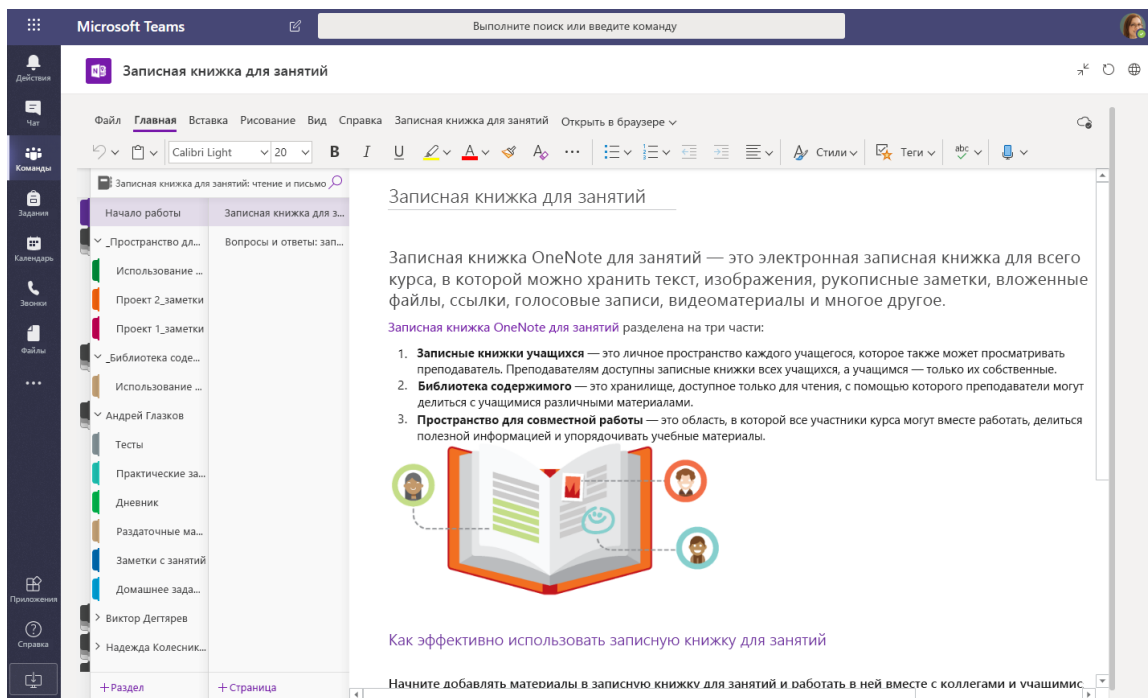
Microsoft Teams

Выполните поиск или введите команду

Действия
Чат
Команды
Задания
Календарь
Звонки
Файлы
...
Приложения
Справка

Записная книжка для занятий

Файл Главная Вставка Рисование Вид Справка Записная книжка для занятий Открыть в браузере

Calibri Light 20 B I U Стили Теги

Записная книжка для занятий: чтение и письмо

Начало работы
_Пространство дл...
Использование ...
Проект 2_заметки
Проект 1_заметки
_Библиотека соде...
Использование ...
Андрей Глазков
Тесты
Практические за...
Дневник
Раздаточные ма...
Заметки с занятий
Домашнее зада...
Виктор Дегтярев
Надежда Колесник...

Записная книжка для з...
Вопросы и ответы: зап...

+ Раздел
+ Страница

Записная книжка для занятий

Записная книжка OneNote для занятий — это электронная записная книжка для всего курса, в которой можно хранить текст, изображения, рукописные заметки, вложенные файлы, ссылки, голосовые записи, видеоматериалы и многое другое.

Записная книжка OneNote для занятий разделена на три части:

1. **Записные книжки учащихся** — это личное пространство каждого учащегося, которое также может просматривать преподаватель. Преподавателям доступны записные книжки всех учащихся, а учащимся — только их собственные.
2. **Библиотека содержимого** — это хранилище, доступное только для чтения, с помощью которого преподаватели могут делиться с учащимися различными материалами.
3. **Пространство для совместной работы** — это область, в которой все участники курса могут вместе работать, делиться полезной информацией и упорядочивать учебные материалы.

Как эффективно использовать записную книжку для занятий

Начните добавлять материалы в записную книжку для занятий и работать в ней вместе с коллегами и учащимис